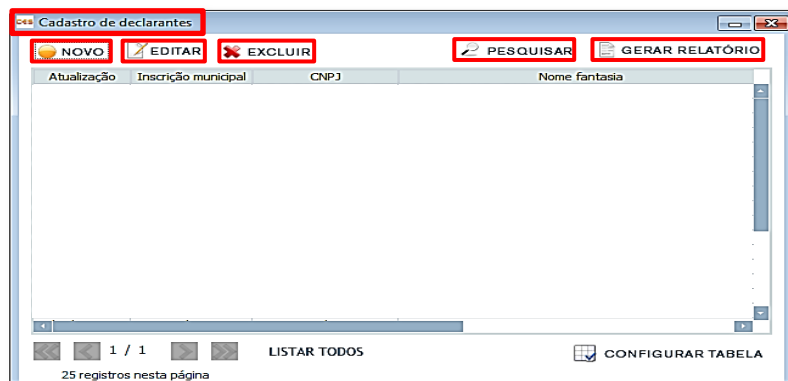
Cadastro de declarantes

NOVO EDITAR EXCLUIR PESQUISAR GERAR RELATÓRIO

| Atualização | Inscrição municipal | CNPJ | Nome fantasia |
|---|---|---|---|

1 / 1 LISTAR TODOS CONFIGURAR TABELA

25 registros nesta página